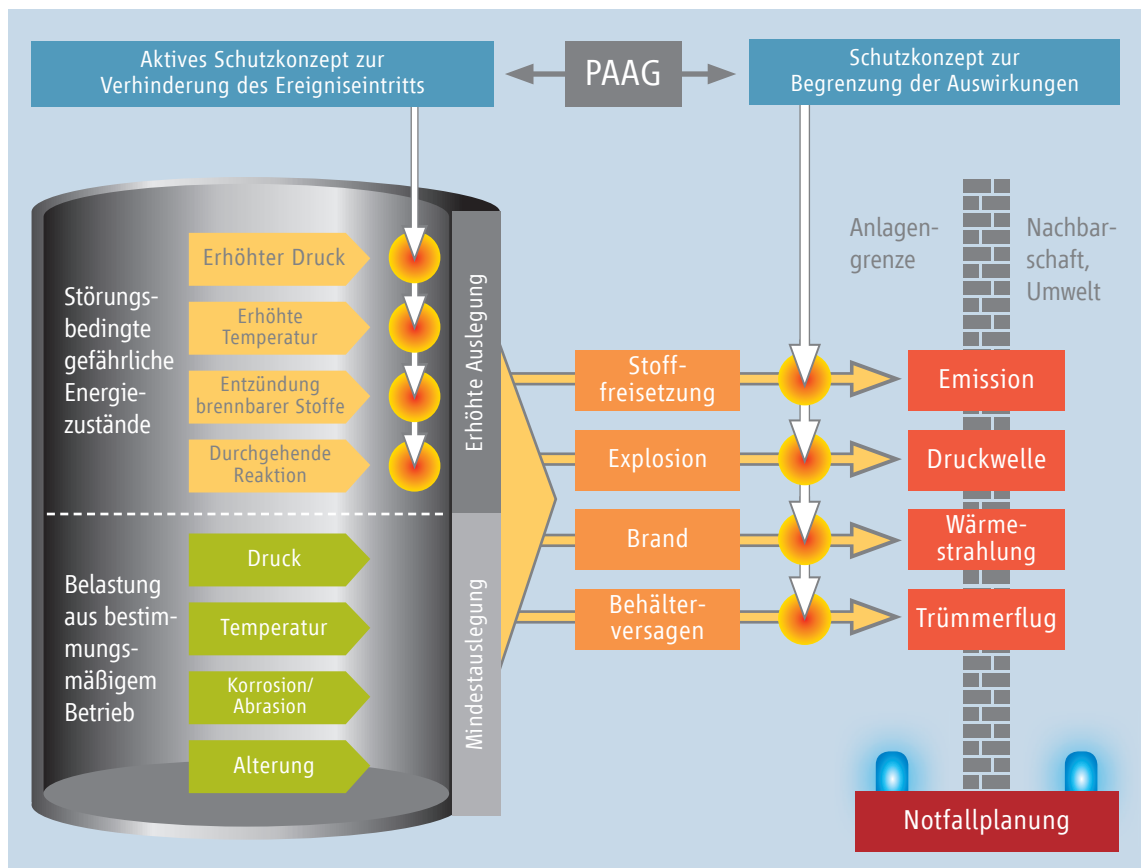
Aktives Schutzkonzept zur Verhinderung des Ereigniseintritts

PAAG

Schutzkonzept zur Begrenzung der Auswirkungen

Anlagengrenze

Nachbarschaft, Umwelt

Störungsbedingte gefährliche Energiezustände

Erhöhter Druck

Erhöhte Temperatur

Entzündung brennbarer Stoffe

Durchgehende Reaktion

Erhöhte Auslegung

Belastung aus bestimmungsmäßigem Betrieb

Druck

Temperatur

Korrosion/ Abrasion

Alterung

Mindestauslegung

Stofffreisetzung

Explosion

Brand

Behälterversagen

Emission

Druckwelle

Wärmestrahlung

Trümmerflug

Notfallplanung